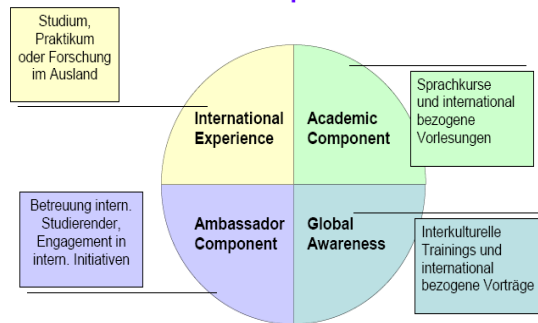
Studium, Praktikum oder Forschung im Ausland

International Experience

Academic Component

Sprachkurse und international bezogene Vorlesungen

Betreuung intern. Studierender, Engagement in intern. Initiativen

Ambassador Component

Global Awareness

Interkulturelle Trainings und international bezogene Vorträge